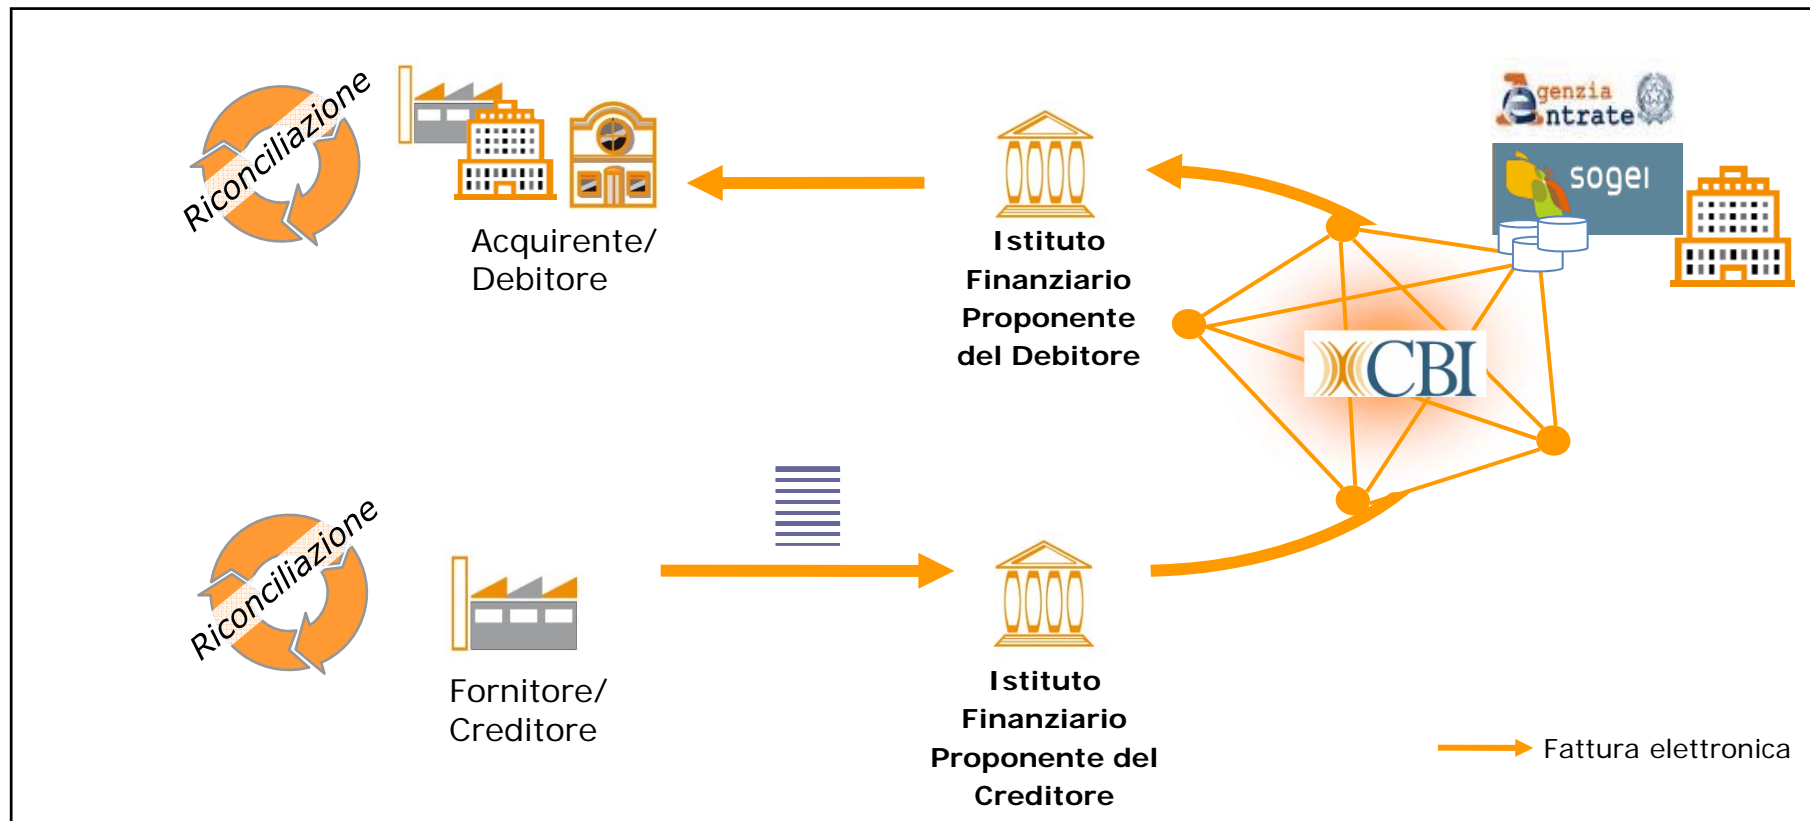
Riconciliazione

Acquirente/ Debitore

Istituto Finanziario Proponente del Debitore

genzia ntrate

sogei

CBI

Riconciliazione

Fornitore/ Creditore

Istituto Finanziario Proponente del Creditore

Fattura elettronica